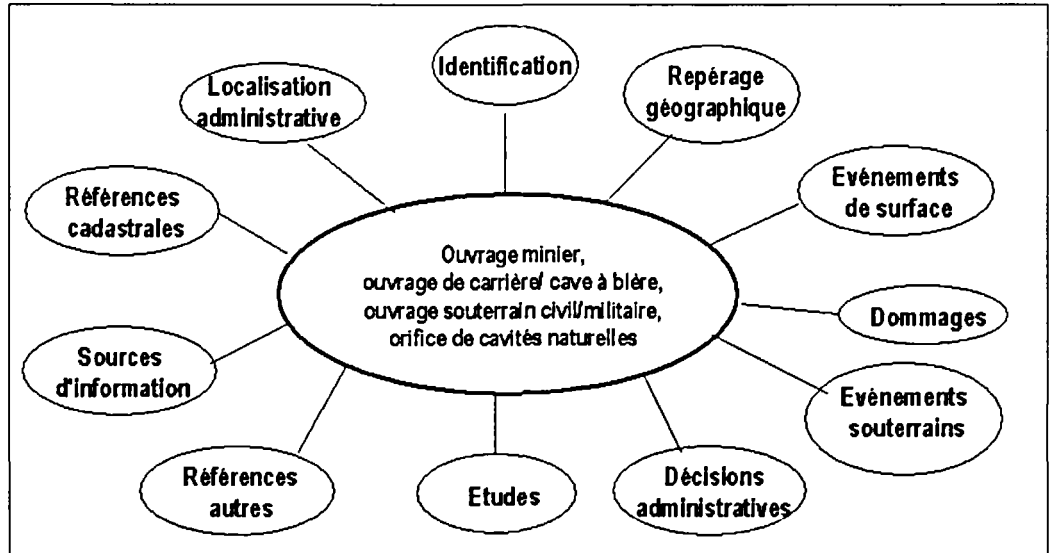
Identification

Localisation administrative

Repérage géographique

Références cadastrales

Evénements de surface

Ouvrage minier, ouvrage de carrière/ cave à bière, ouvrage souterrain civil/militaire, orifice de cavités naturelles

Dommages

Sources d'information

Evénements souterrains

Références autres

Etudes

Décisions administratives